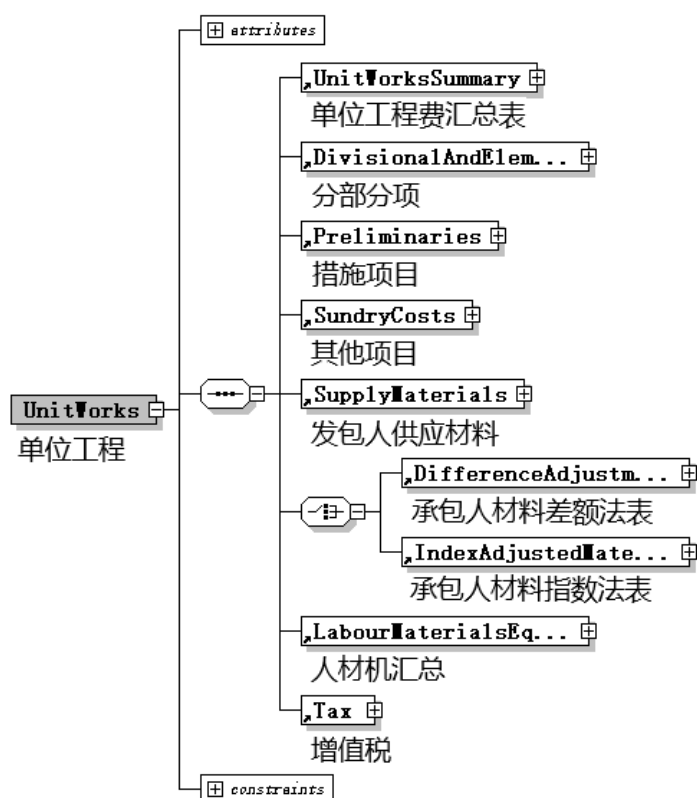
attributes

UnitWorks
单位工程

UnitWorksSummary
单位工程费汇总表

DivisionalAndElem...
分部分项

Preliminaries
措施项目

SundryCosts
其他项目

SupplyMaterials
发包人供应材料

DifferenceAdjustm...
承包人材料差额法表

IndexAdjustedMate...
承包人材料指数法表

LabourMaterialsEq...
人材机汇总

Tax
增值税

constraints